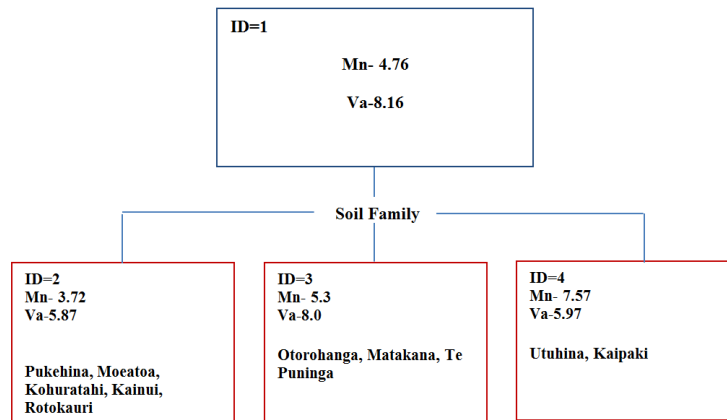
ID=1

Mn- 4.76

Va-8.16

Soil Family

ID=2
Mn- 3.72
Va-5.87

Pukehina, Moeatoa, Kohuratahi, Kainui, Rotokauri

ID=3
Mn- 5.3
Va-8.0

Otorohanga, Matakana, Te Puninga

ID=4
Mn- 7.57
Va-5.97

Utuhina, Kaipaki